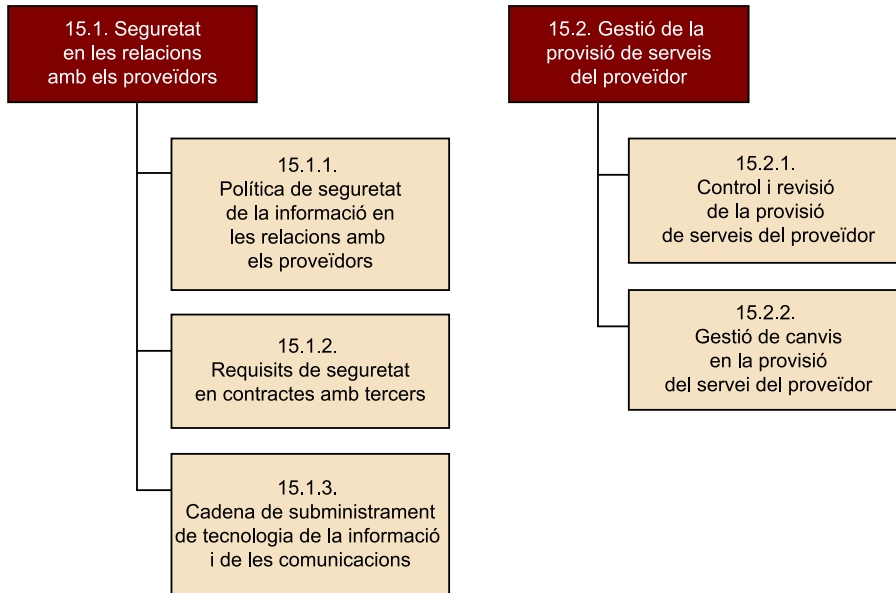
15.1. Seguretat en les relacions amb els proveïdors

15.1.1. Política de seguretat de la informació en les relacions amb els proveïdors

15.1.2. Requisits de seguretat en contractes amb tercers

15.1.3. Cadena de subministrament de tecnologia de la informació i de les comunicacions

15.2. Gestió de la provisió de serveis del proveïdor

15.2.1. Control i revisió de la provisió de serveis del proveïdor

15.2.2. Gestió de canvis en la provisió del servei del proveïdor